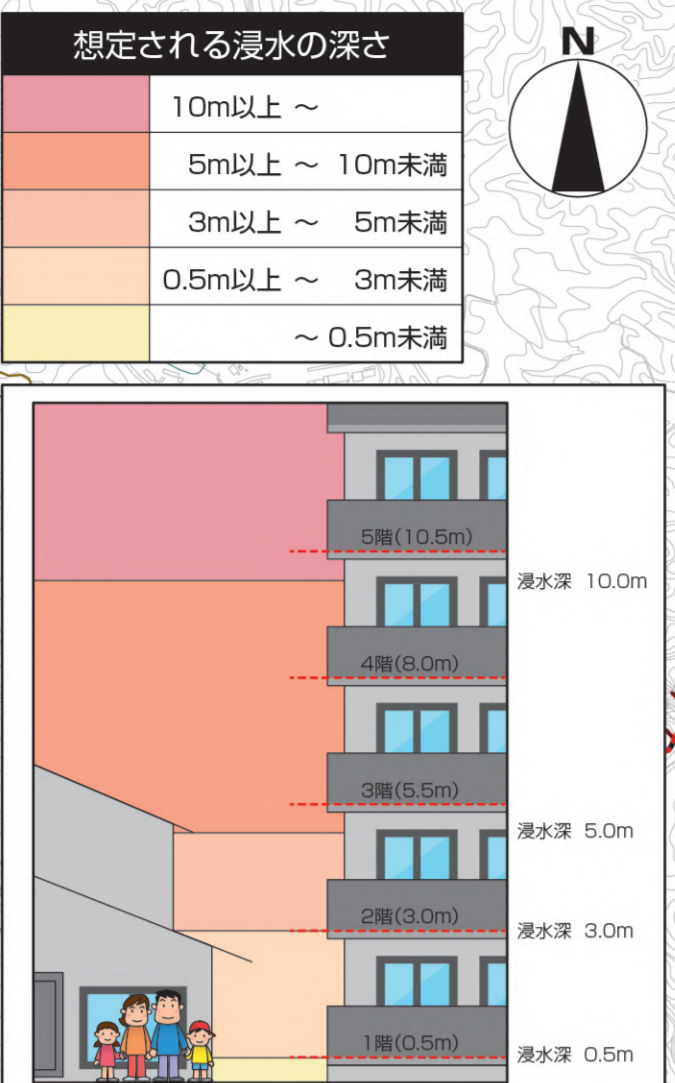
想定される浸水の深さ

| | |
|---|---|
| | 10m以上 ～ |
| | 5m以上 ～ 10m未満 |
| | 3m以上 ～ 5m未満 |
| | 0.5m以上 ～ 3m未満 |
| | ～ 0.5m未満 |

N

5階(10.5m)
浸水深 10.0m
4階(8.0m)
3階(5.5m)
浸水深 5.0m
2階(3.0m)
浸水深 3.0m
1階(0.5m)
浸水深 0.5m